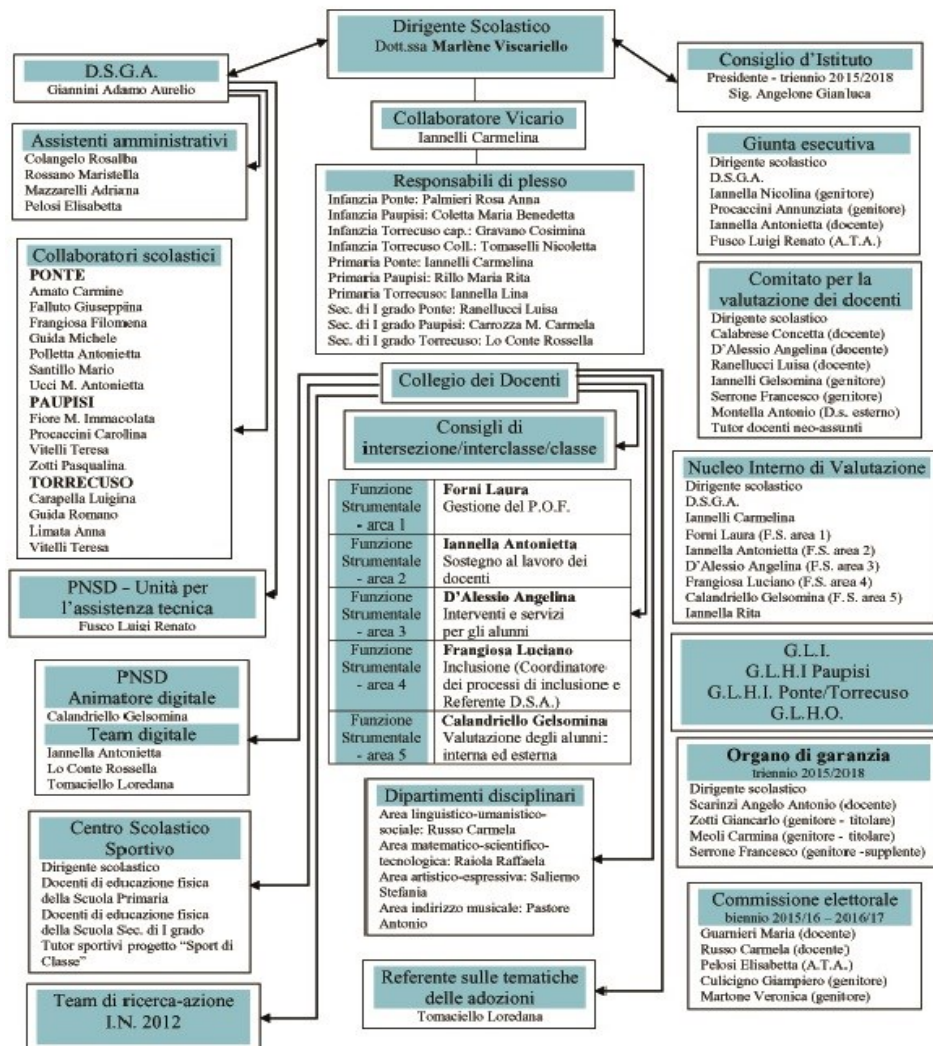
Dirigente Scolastico
Dott.ssa **Marlène Viscariello**

D.S.G.A.
Giannini Adamo Aurelio

Consiglio d'Istituto
Presidente - triennio 2015/2018
Sig. Angelone Gianluca

Collaboratore Vicario
Iannelli Carmelina

Assistenti amministrativi
Colangelo Rosalba
Rossano Maristella
Mazzarelli Adriana
Pelosi Elisabetta

Responsabili di plesso
Infanzia Ponte: Palmieri Rosa Anna
Infanzia Paupisi: Coletta Maria Benedetta
Infanzia Torrecuso cap.: Gravano Cosimina
Infanzia Torrecuso Coll.: Tomaselli Nicoletta
Primaria Ponte: Iannelli Carmelina
Primaria Paupisi: Rillo Maria Rita
Primaria Torrecuso: Iannella Lina
Sec. di I grado Ponte: Ranellucci Luisa
Sec. di I grado Paupisi: Carrozza M. Carmela
Sec. di I grado Torrecuso: Lo Conte Rossella

Giunta esecutiva
Dirigente scolastico
D.S.G.A.
Iannella Nicolina (genitore)
Procaccini Annunziata (genitore)
Iannella Antonietta (docente)
Fusco Luigi Renato (A.T.A.)

Collaboratori scolastici
**PONTE**
Amato Carmine
Falluto Giuseppina
Frangiosa Filomena
Guida Michele
Polletta Antonietta
Santillo Mario
Ucci M. Antonietta
**PAUPISI**
Fiore M. Immacolata
Procaccini Carolina
Vitelli Teresa
Zotti Pasqualina
**TORRECUSO**
Carapella Luigina
Guida Romano
Limata Anna
Vitelli Teresa

Comitato per la valutazione dei docenti
Dirigente scolastico
Calabrese Concetta (docente)
D'Alessio Angelina (docente)
Ranellucci Luisa (docente)
Iannelli Gelsomina (genitore)
Serrone Francesco (genitore)
Montella Antonio (D.s. esterno)
Tutor docenti neo-assunti

Collegio dei Docenti

Consigli di intersezione/interclasse/classe

| Funzione Strumentale - area 1 | **Forni Laura** Gestione del P.O.F. |
|---|---|
| Funzione Strumentale - area 2 | **Iannella Antonietta** Sostegno al lavoro dei docenti |
| Funzione Strumentale - area 3 | **D'Alessio Angelina** Interventi e servizi per gli alunni |
| Funzione Strumentale - area 4 | **Frangiosa Luciano** Inclusione (Coordinatore dei processi di inclusione e Referente D.S.A.) |
| Funzione Strumentale - area 5 | **Calandriello Gelsomina** Valutazione degli alunni: interna ed esterna |

Nucleo Interno di Valutazione
Dirigente scolastico
D.S.G.A.
Iannelli Carmelina
Forni Laura (F.S. area 1)
Iannella Antonietta (F.S. area 2)
D'Alessio Angelina (F.S. area 3)
Frangiosa Luciano (F.S. area 4)
Calandriello Gelsomina (F. S. area 5)
Iannella Rita

PNSD - Unità per l'assistenza tecnica
Fusco Luigi Renato

G.L.I.
G.L.H.I Paupisi
G.L.H.I. Ponte/Torrecuso
G.L.H.O.

PNSD
Animatore digitale
Calandriello Gelsomina
Team digitale
Iannella Antonietta
Lo Conte Rossella
Tomaciello Loredana

**Organo di garanzia**
triennio 2015/2018
Dirigente scolastico
Scarinzi Angelo Antonio (docente)
Zotti Giancarlo (genitore - titolare)
Meoli Carmina (genitore - titolare)
Serrone Francesco (genitore -supplente)

Dipartimenti disciplinari
Area linguistico-umanistico-sociale: Russo Carmela
Area matematico-scientifico-tecnologica: Raiola Raffaela
Area artistico-espressiva: Saliemo Stefania
Area indirizzo musicale: Pastore Antonio

Centro Scolastico Sportivo
Dirigente scolastico
Docenti di educazione fisica della Scuola Primaria
Docenti di educazione fisica della Scuola Sec. di I grado
Tutor sportivi progetto "Sport di Classe"

Commissione elettorale
biennio 2015/16 – 2016/17
Guarnieri Maria (docente)
Russo Carmela (docente)
Pelosi Elisabetta (A.T.A.)
Culicigno Giampiero (genitore)
Martone Veronica (genitore)

Team di ricerca-azione
I.N. 2012

Referente sulle tematiche delle adozioni
Tomaciello Loredana